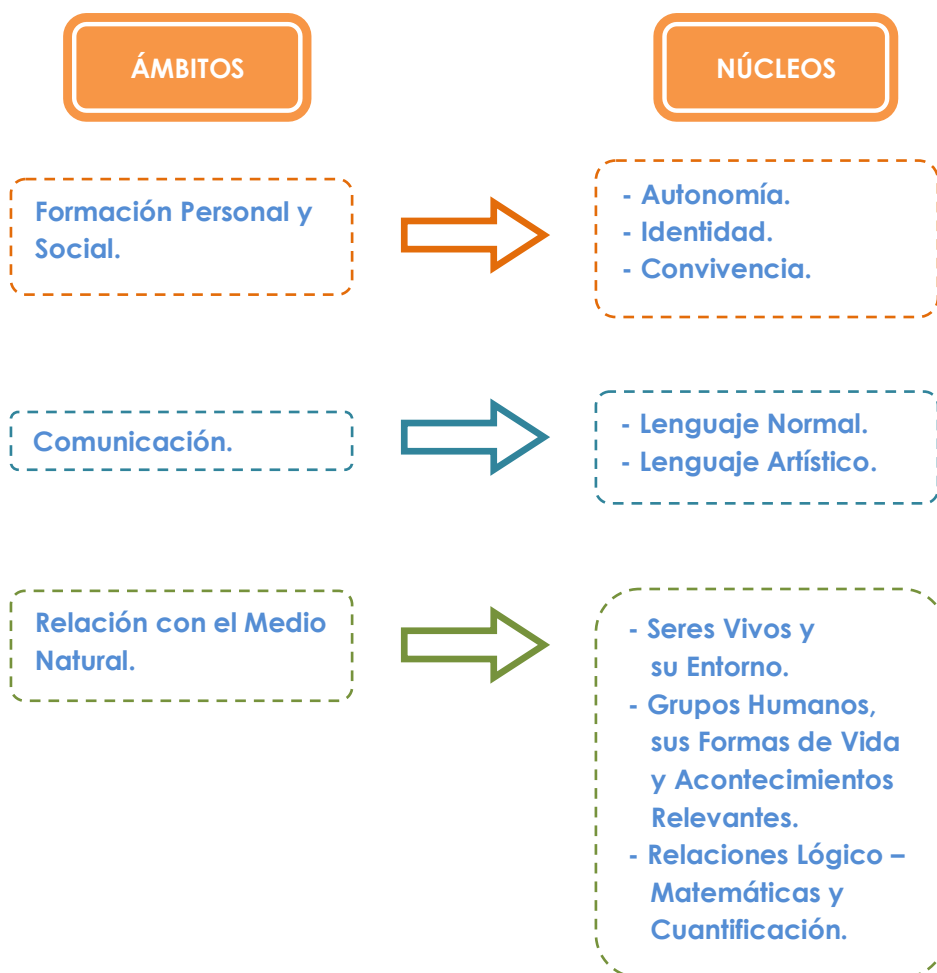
ÁMBITOS

NÚCLEOS

Formación Personal y Social.

- Autonomía.
- Identidad.
- Convivencia.

Comunicación.

- Lenguaje Normal.
- Lenguaje Artístico.

Relación con el Medio Natural.

- Seres Vivos y su Entorno.
- Grupos Humanos, sus Formas de Vida y Acontecimientos Relevantes.
- Relaciones Lógico – Matemáticas y Cuantificación.